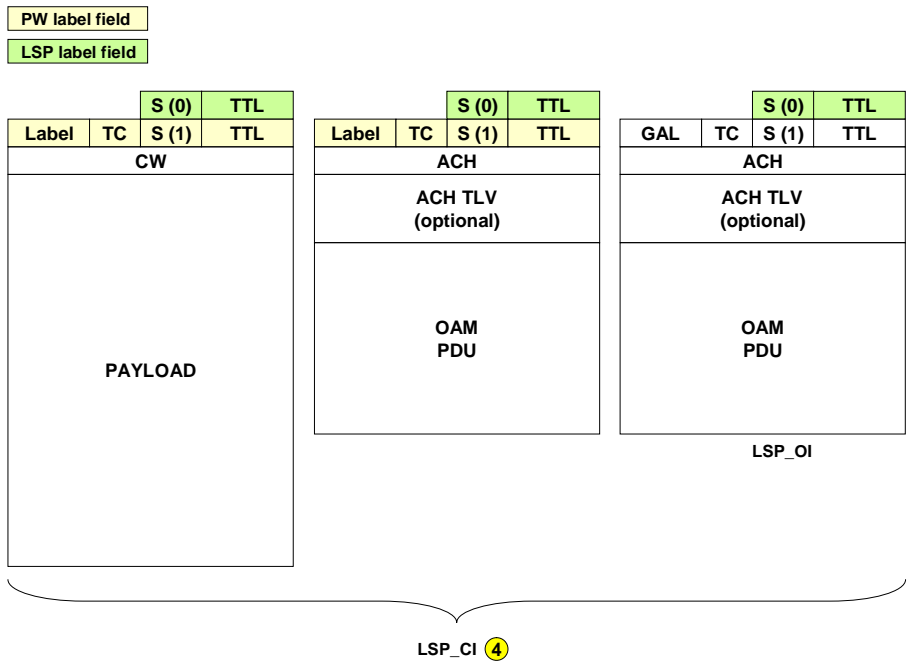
PW label field

LSP label field

| | | S (0) | TTL |
|---|---|---|---|
| Label | TC | S (1) | TTL |

CW

PAYLOAD

| | | S (0) | TTL |
|---|---|---|---|
| Label | TC | S (1) | TTL |

ACH

ACH TLV (optional)

OAM PDU

| | | S (0) | TTL |
|---|---|---|---|
| GAL | TC | S (1) | TTL |

ACH

ACH TLV (optional)

OAM PDU

LSP_OI

LSP_CI 4